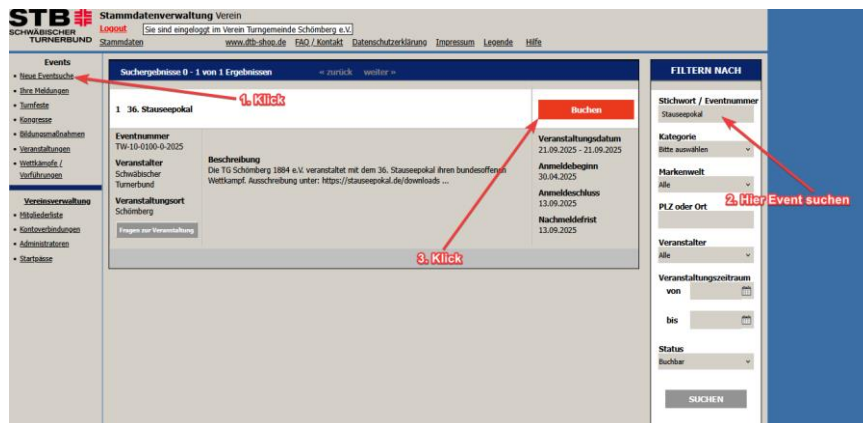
STB SCHWÄBISCHER TURNERBUND

Stammdatenverwaltung Verein

Logout Sie sind eingeloggt im Verein Turngemeinde Schömberg e.V.

Stammdaten www.dtb-shop.de FAQ / Kontakt Datenschutzerklärung Impressum Legende Hilfe

Events
• Neue Eventsuche
• Ihre Meldungen
• Turnfeste
• Kongresse
• Bildungsmaßnahmen
• Veranstaltungen
• Wettkämpfe / Vorführungen

Vereinsverwaltung
• Mitgliederliste
• Kontoverbindungen
• Administratoren
• Startpässe

1. Klick

Suchergebnisse 0 - 1 von 1 Ergebnissen « zurück weiter »

1 36. Stauseepokal

Buchen

Eventnummer
TW-10-0100-0-2025

Veranstalter
Schwäbischer Turnerbund

Veranstaltungsort
Schömberg

Fragen zur Veranstaltung

Beschreibung
Die TG Schömberg 1884 e.V. veranstaltet mit dem 36. Stauseepokal ihren bundesoffenen Wettkampf. Ausschreibung unter: https://stauseepokal.de/downloads ...

Veranstaltungsdatum
21.09.2025 - 21.09.2025

Anmeldebeginn
30.04.2025

Anmeldeschluss
13.09.2025

Nachmeldefrist
13.09.2025

3. Klick

FILTERN NACH

Stichwort / Eventnummer
Stauseepokal

Kategorie
Bitte auswählen

Markenwelt
Alle

2. Hier Event suchen

PLZ oder Ort

Veranstalter
Alle

Veranstaltungszeitraum
von
bis

Status
Buchbar

SUCHEN